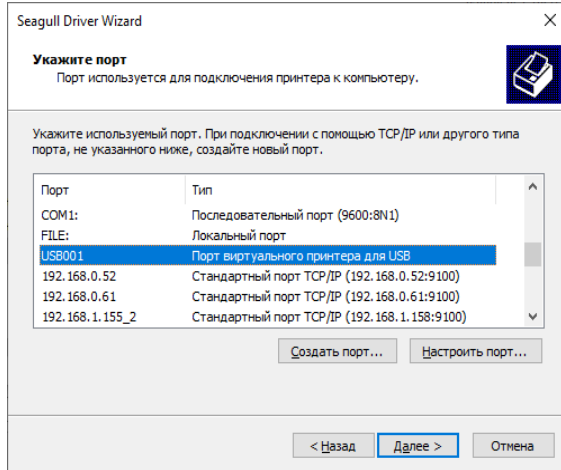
Seagull Driver Wizard

×

Укажите порт

Порт используется для подключения принтера к компьютеру.

Укажите используемый порт. При подключении с помощью TCP/IP или другого типа порта, не указанного ниже, создайте новый порт.

| Порт | Тип |
|---|---|
| COM1: | Последовательный порт (9600:8N1) |
| FILE: | Локальный порт |
| USB001 | Порт виртуального принтера для USB |
| 192.168.0.52 | Стандартный порт TCP/IP (192.168.0.52:9100) |
| 192.168.0.61 | Стандартный порт TCP/IP (192.168.0.61:9100) |
| 192.168.1.155_2 | Стандартный порт TCP/IP (192.168.1.158:9100) |

Создать порт...

Настроить порт...

< Назад

Далее >

Отмена